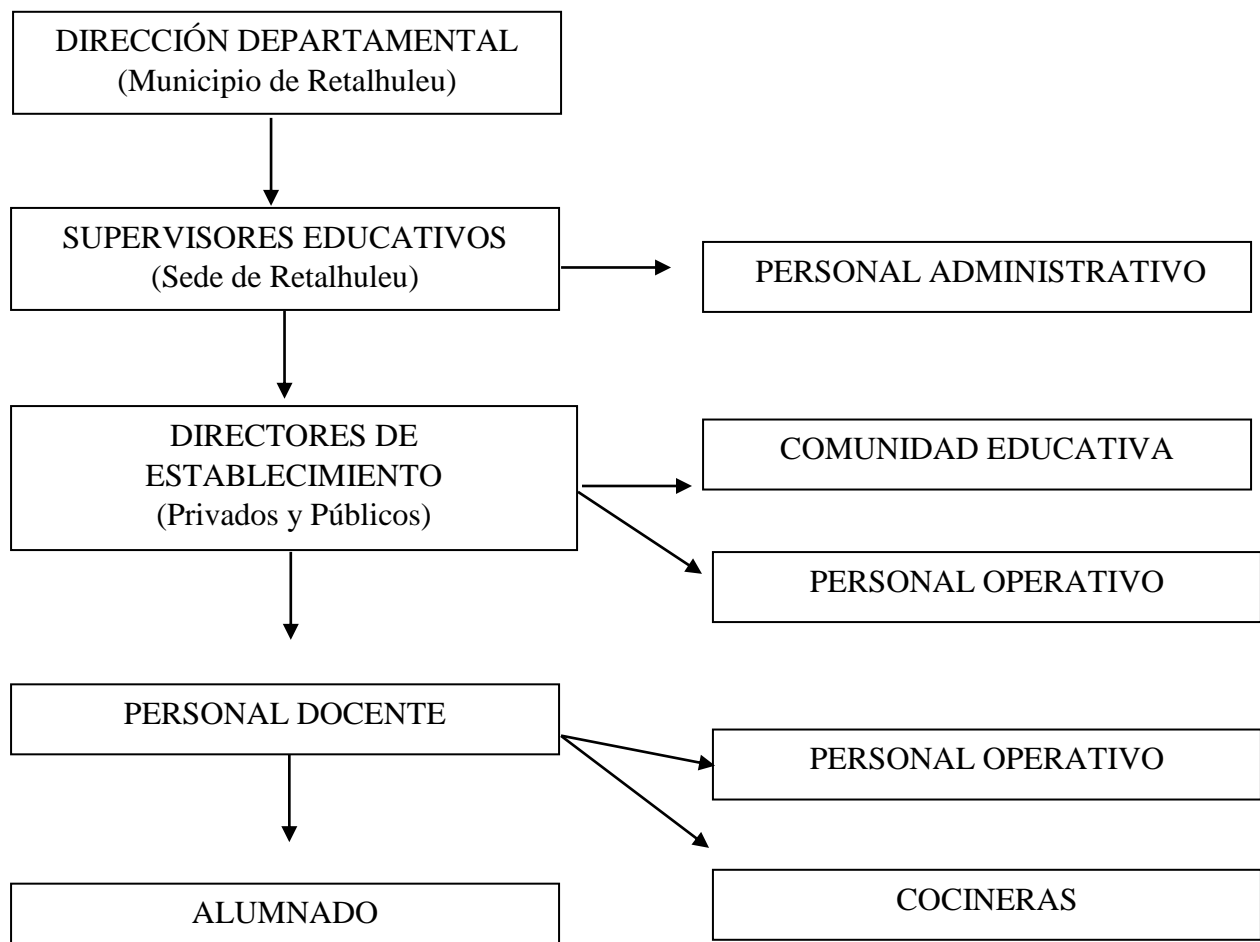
DIRECCIÓN DEPARTAMENTAL
(Municipio de Retalhuleu)

SUPERVISORES EDUCATIVOS
(Sede de Retalhuleu)

PERSONAL ADMINISTRATIVO

DIRECTORES DE ESTABLECIMIENTO
(Privados y Públicos)

COMUNIDAD EDUCATIVA

PERSONAL OPERATIVO

PERSONAL DOCENTE

PERSONAL OPERATIVO

COCINERAS

ALUMNADO